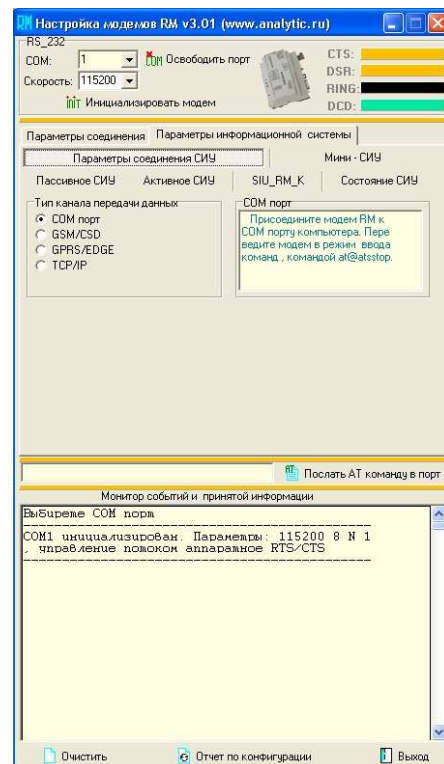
RM Настройка модемов RM v3.01 (www.analytic.ru)

RS_232
COM: 1
COM Освободить порт
Скорость: 115200
init Инициализировать модем
CTS:
DSR:
RING:
DCD:

Параметры соединения | Параметры информационной системы

Параметры соединения СИУ | Мини - СИУ
Пассивное СИУ | Активное СИУ | SIU_RM_K | Состояние СИУ

Тип канала передачи данных
COM порт
GSM/CSD
GPRS/EDGE
TCP/IP

COM порт
Присоедините модем RM к COM порту компьютера. Переведите модем в режим ввода команд , командой at@atsstop.

AT Послать AT команду в порт

Монитор событий и принятой информации
Выбирете COM порт
------------------------------------------------
COM1 инициализирован. Параметры: 115200 8 N 1 , управление потоком аппаратное RTS/CTS
------------------------------------------------

Очистить
Отчет по конфигурации
Выход